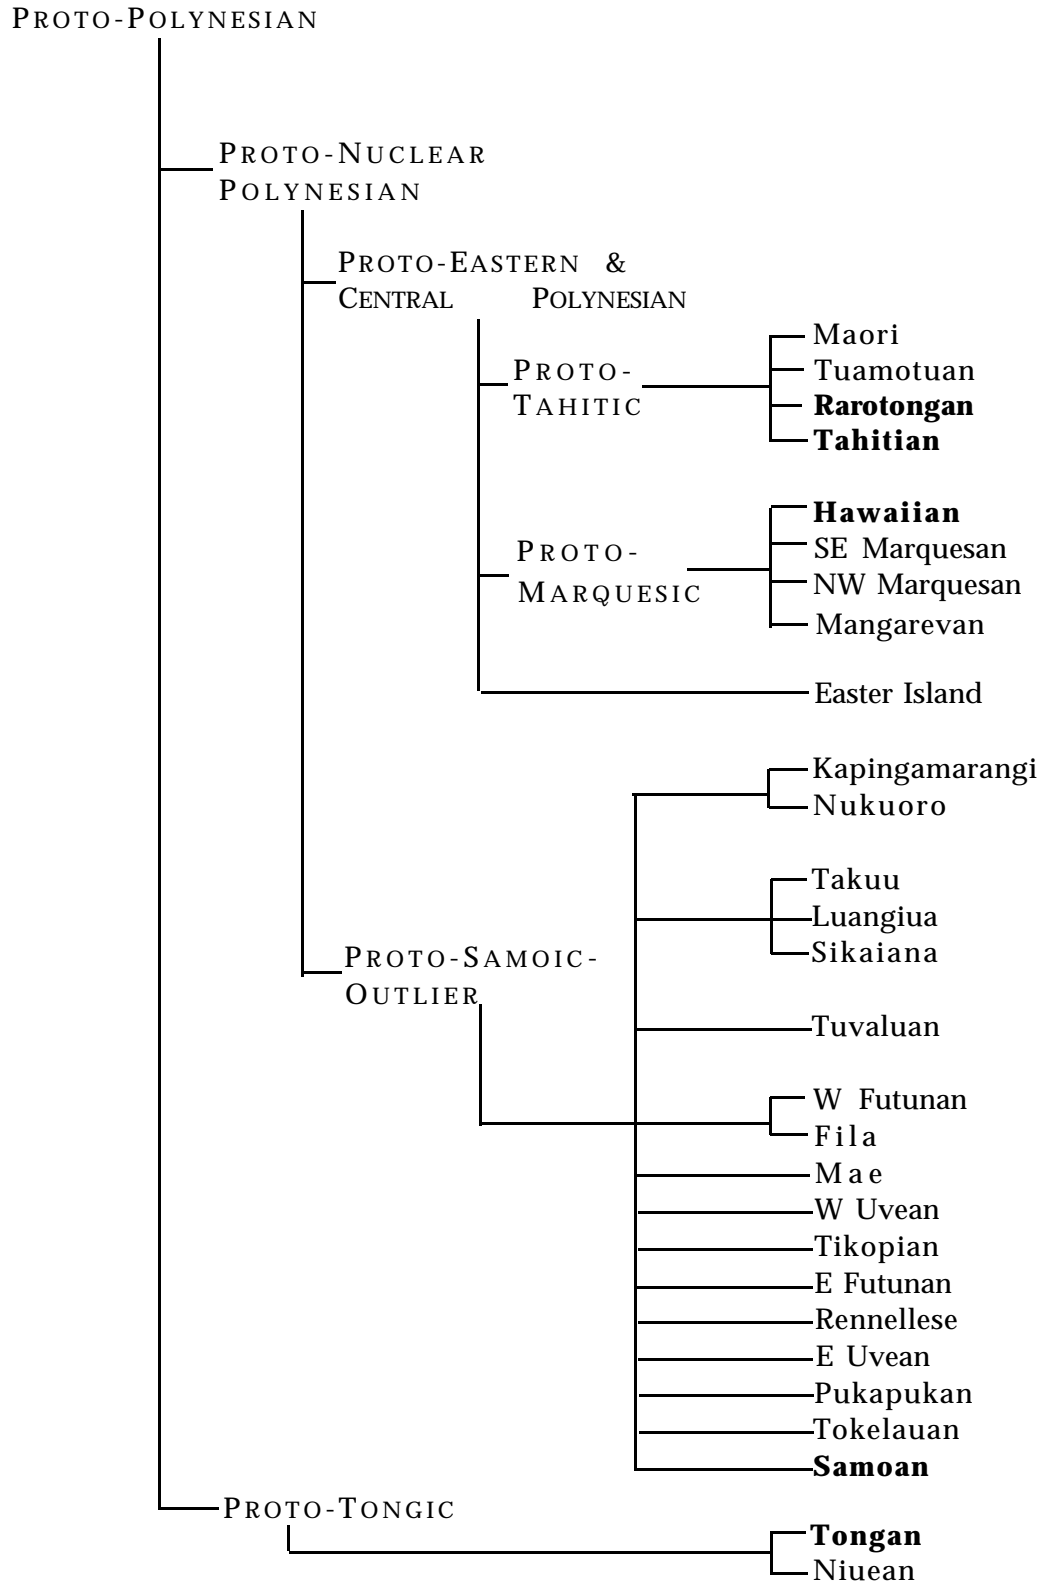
PROTO-POLYNESIAN

PROTO-NUCLEAR POLYNESIAN

PROTO-EASTERN & CENTRAL POLYNESIAN

PROTO-TAHITIC

Maori
Tuamotuan
**Rarotongan**
**Tahitian**

PROTO-MARQUESIC

**Hawaiian**
SE Marquesan
NW Marquesan
Mangarevan

Easter Island

Kapingamarangi
Nukuoro

Takuu
Luangiua
Sikaiana

PROTO-SAMOIC-OUTLIER

Tuvaluan

W Futunan
Fila
Mae
W Uvean
Tikopian
E Futunan
Rennellese
E Uvean
Pukapukan
Tokelauan
**Samoan**

PROTO-TONGIC

**Tongan**
Niuean